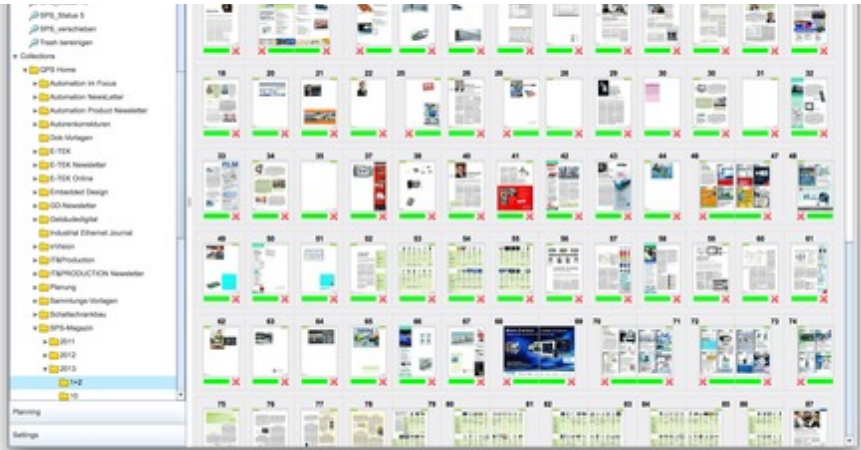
SPS_Statue 5
SPS_verschieben
Trash bereinigen
Collections
QPS Home
Automation im Focus
Automation NewsLetter
Automation Product Newsletter
Autorenkorrekturen
Dob Vorlagen
E-TEK
E-TEK Newsletter
E-TEK Online
Embedded Design
GD-Newsletter
Gebäudedigital
Industrial Ethernet Journal
inVision
IT&Production
IT&PRODUCTION Newsletter
Planung
Sammlungs-Vorlagen
Schaltschrankbau
SPS-Magazin
2011
2012
2013
1+2
10
Planning
Settings

18 20 21 22 25 26 27 28 29 30 30 31 32
33 34 35 37 38 40 41 42 43 44 46 47 48
49 50 51 52 53 54 55 56 57 58 59 60 61
62 63 64 65 66 67 68 69 70 71 72 73 74
75 76 77 78 79 80 81 82 83 84 85 86 87